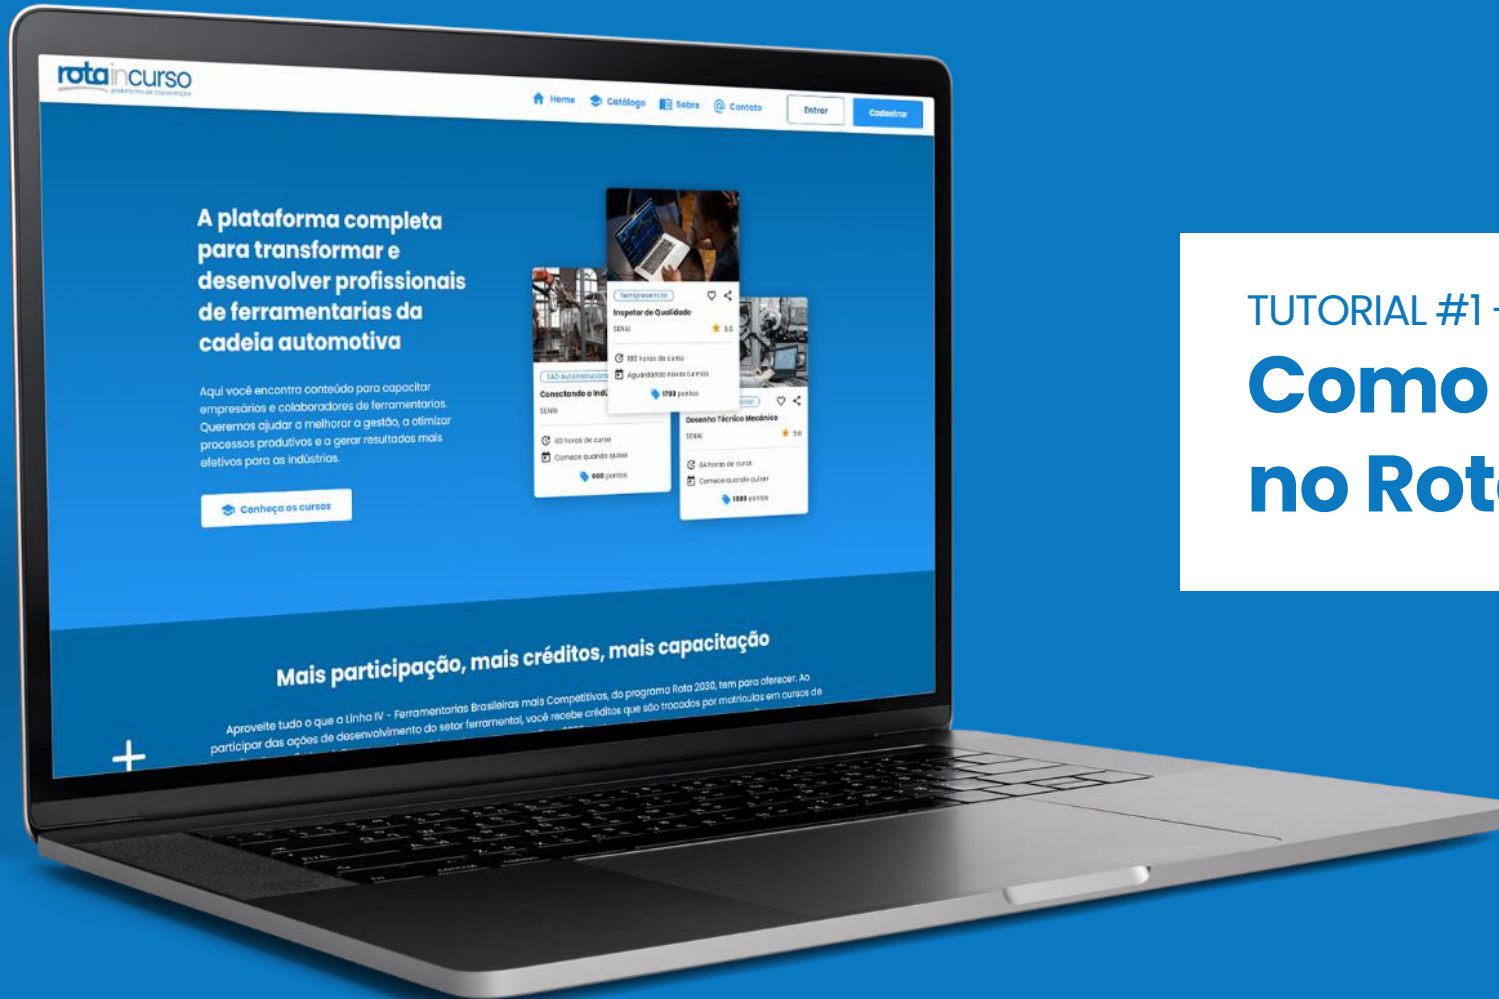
rotaincurso
plataforma de capacitação

Home Catálogo Sobre Contato Entrar Cadastrar

A plataforma completa para transformar e desenvolver profissionais de ferramentarias da cadeia automotiva

Aqui você encontra conteúdo para capacitar empresários e colaboradores de ferramentarias. Queremos ajudar a melhorar a gestão, a otimizar processos produtivos e a gerar resultados mais efetivos para as indústrias.

Conheça os cursos

Semipresencial
Inspetor de Qualidade
SENAI
5.0
180 horas de curso
Aguardando novas turmas
1793 pontos

EAD Autoinstrucional
Conectando a Ind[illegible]
SENAI
40 horas de curso
Comece quando quiser
600 pontos

Desenho Técnico Mecânico
SENAI
5.0
84 horas de curso
Comece quando quiser
1893 pontos

Mais participação, mais créditos, mais capacitação

Aproveite tudo o que a Linha IV - Ferramentarias Brasileiras mais Competitivas, do programa Rota 2030, tem para oferecer. Ao participar das ações de desenvolvimento do setor ferramental, você recebe créditos que são trocados por matrículas em cursos de

+

TUTORIAL #1
Como
no Rot